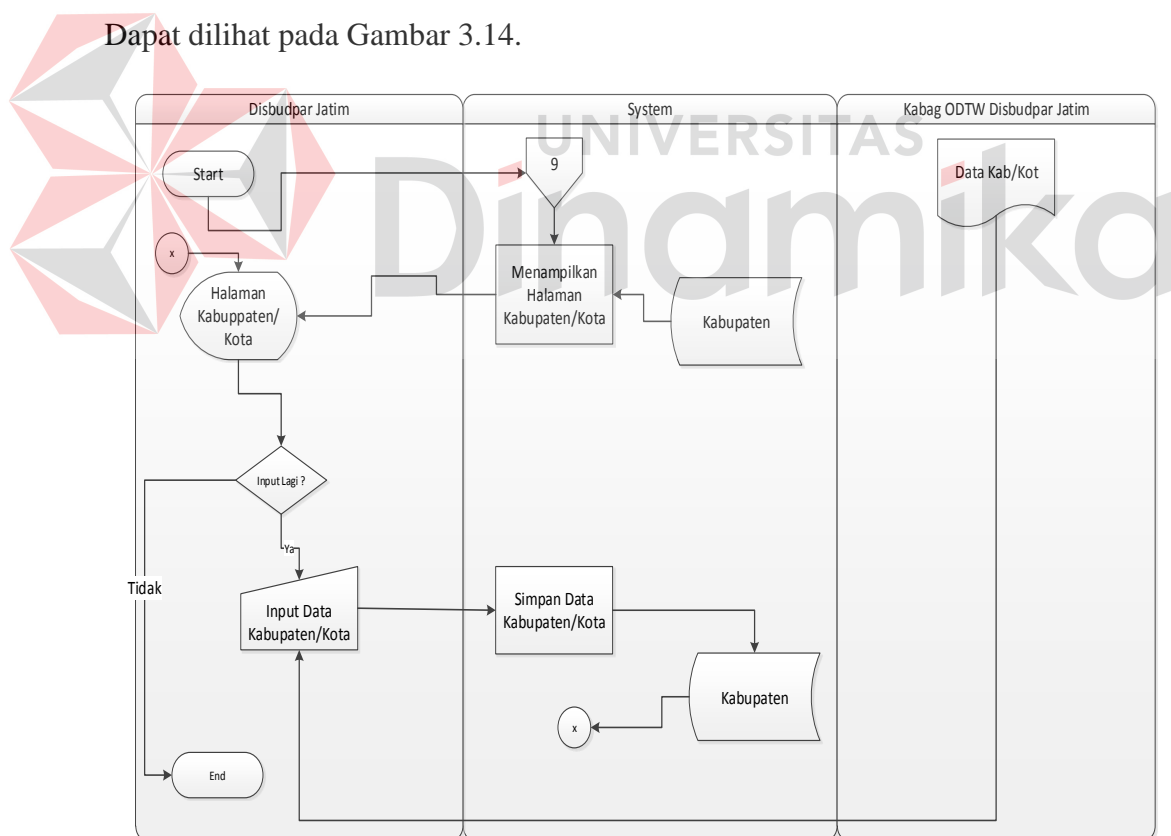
Dapat dilihat pada Gambar 3.14.

UNIVERSITAS
Dinamika

Disbudpar Jatim

System

Kabag ODTW Disbudpar Jatim

Start

9

Data Kab/Kot

x

Halaman Kabuppaten/ Kota

Menampilkan Halaman Kabupaten/Kota

Kabupaten

Input Lagi ?

Ya

Tidak

Input Data Kabupaten/Kota

Simpan Data Kabupaten/Kota

Kabupaten

x

End